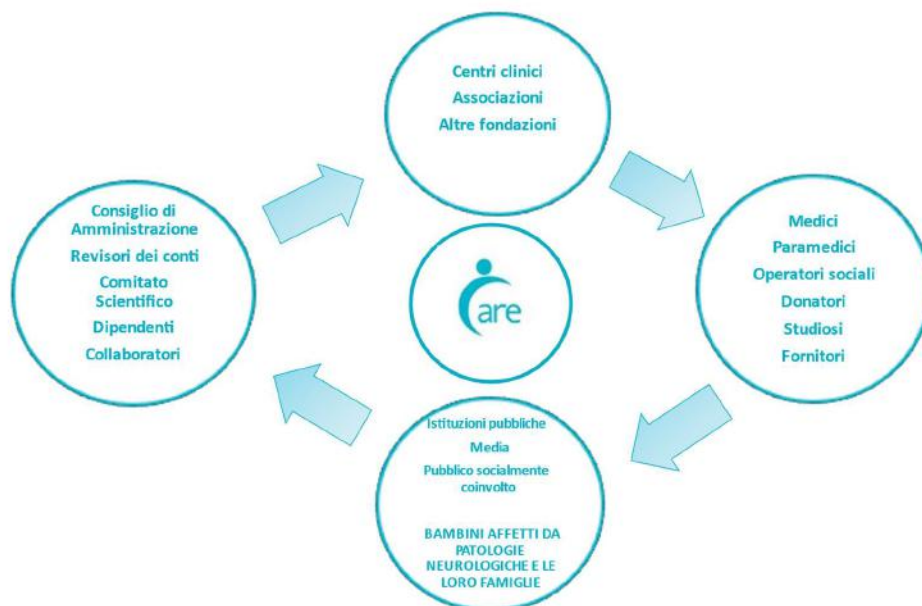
Centri clinici
Associazioni
Altre fondazioni

Consiglio di Amministrazione
Revisori dei conti
Comitato Scientifico
Dipendenti
Collaboratori

are

Medici
Paramedici
Operatori sociali
Donatori
Studiosi
Fornitori

Istituzioni pubbliche
Media
Pubblico socialmente coinvolto

BAMBINI AFFETTI DA PATOLOGIE NEUROLOGICHE E LE LORO FAMIGLIE